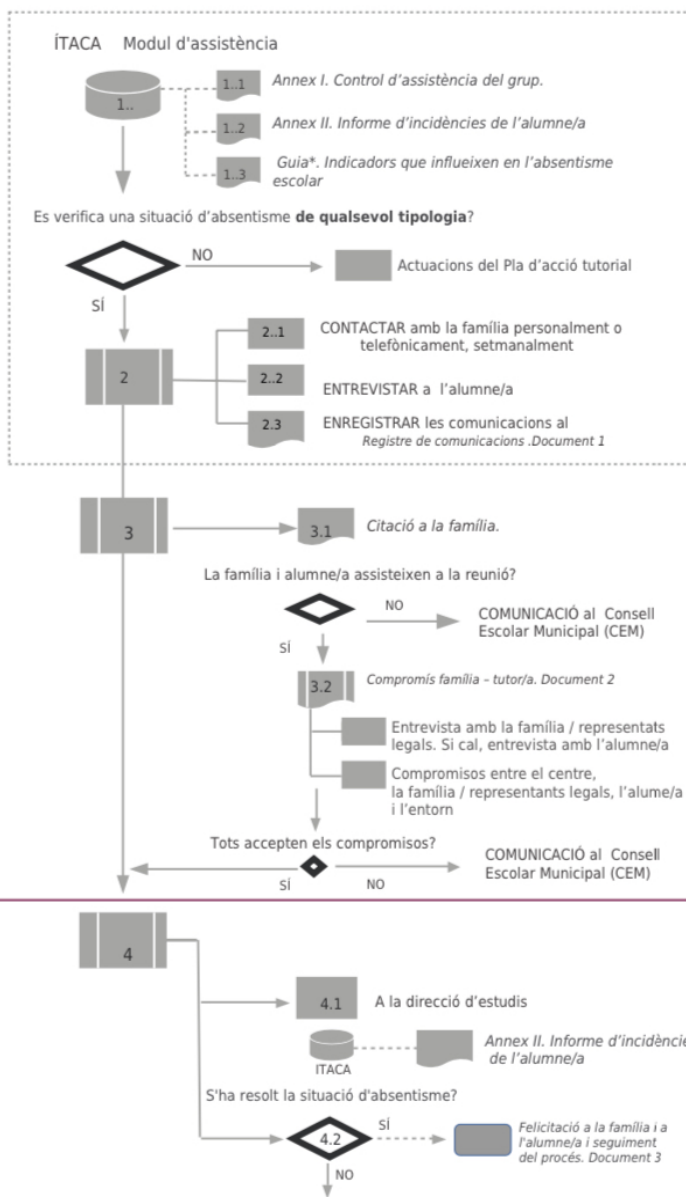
ÍTACA Modul d'assistència

1..

1..1 Annex I. Control d'assistència del grup.

1..2 Annex II. Informe d'incidències de l'alumne/a

1..3 Guia*. Indicadors que influeixen en l'absentisme escolar

Es verifica una situació d'absentisme **de qualsevol tipologia**?

NO

Actuacions del Pla d'acció tutorial

SÍ

2

2..1 CONTACTAR amb la família personalment o telefònicament, setmanalment

2..2 ENTREVISTAR a l'alumne/a

2.3 ENREGISTRAR les comunicacions al Registre de comunicacions .Document 1

3

3.1 Citació a la família.

La família i alumne/a assisteixen a la reunió?

NO

COMUNICACIÓ al Consell Escolar Municipal (CEM)

SÍ

3.2 Compromís família – tutor/a. Document 2

Entrevista amb la família / representats legals. Si cal, entrevista amb l'alumne/a

Compromisos entre el centre, la família / representants legals, l'alume/a i l'entorn

Tots accepten els compromisos?

SÍ

NO

COMUNICACIÓ al Consell Escolar Municipal (CEM)

4

4.1 A la direcció d'estudis

ITACA

Annex II. Informe d'incidènci de l'alumne/a

S'ha resolt la situació d'absentisme?

4.2

SÍ

Felicitació a la família i a l'alumne/a i seguiment del procés. Document 3

NO